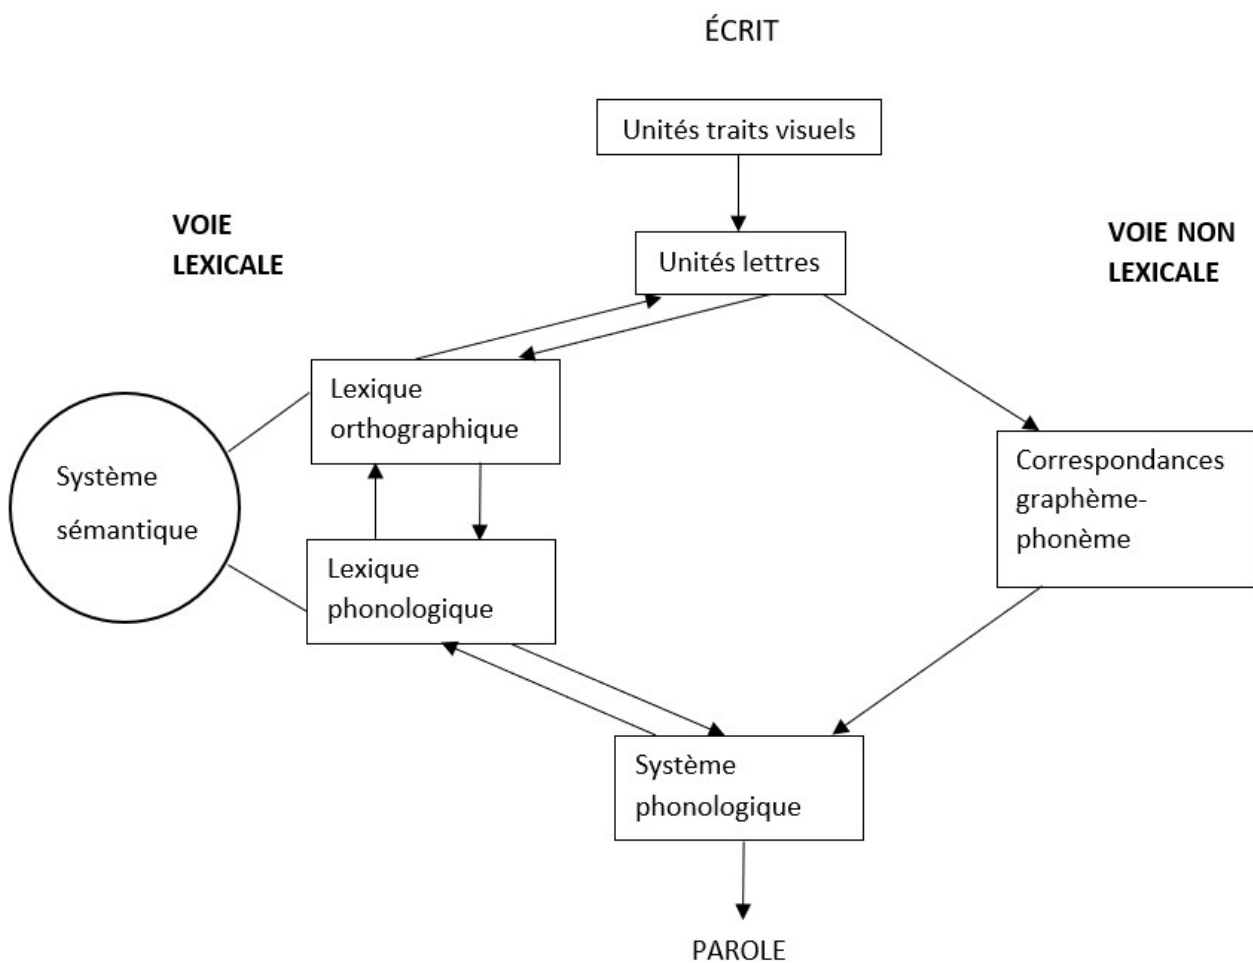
ÉCRIT

Unités traits visuels

VOIE LEXICALE

Unités lettres

VOIE NON LEXICALE

Lexique orthographique

Système sémantique

Correspondances graphème-phonème

Lexique phonologique

Système phonologique

PAROLE